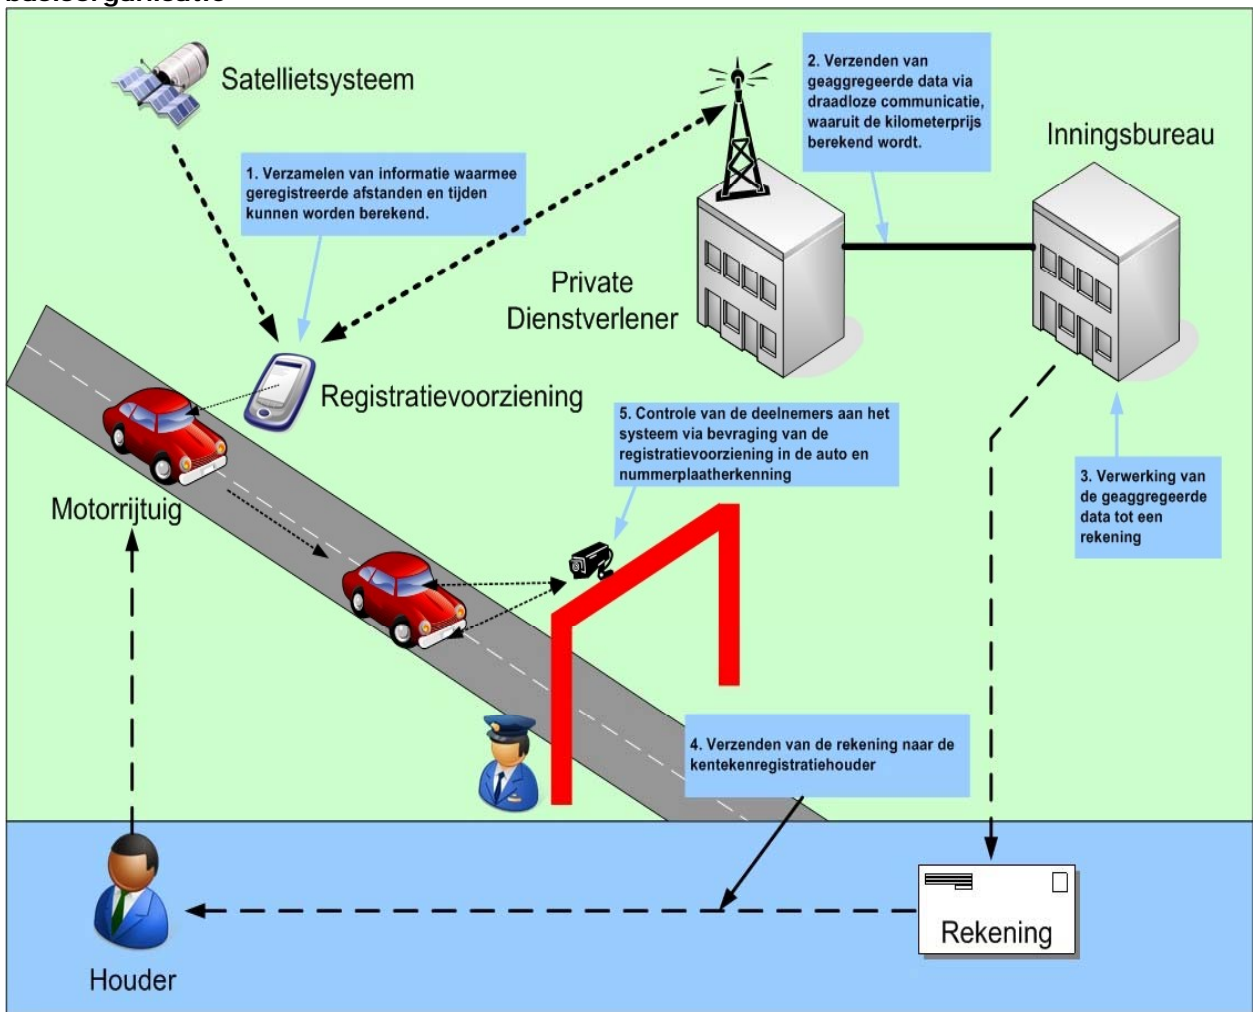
basisorganisatie

Satellietsysteem

1. Verzamelen van informatie waarmee geregistreerde afstanden en tijden kunnen worden berekend.

2. Verzenden van geaggregeerde data via draadloze communicatie, waaruit de kilometerprijs berekend wordt.

Inningsbureau

Private Dienstverlener

Registratievoorziening

5. Controle van de deelnemers aan het systeem via bevraging van de registratievoorziening in de auto en nummerplaatherkenning

Motorrijtuig

3. Verwerking van de geaggregeerde data tot een rekening

4. Verzenden van de rekening naar de kentekenregistratiehouder

Rekening

Houder